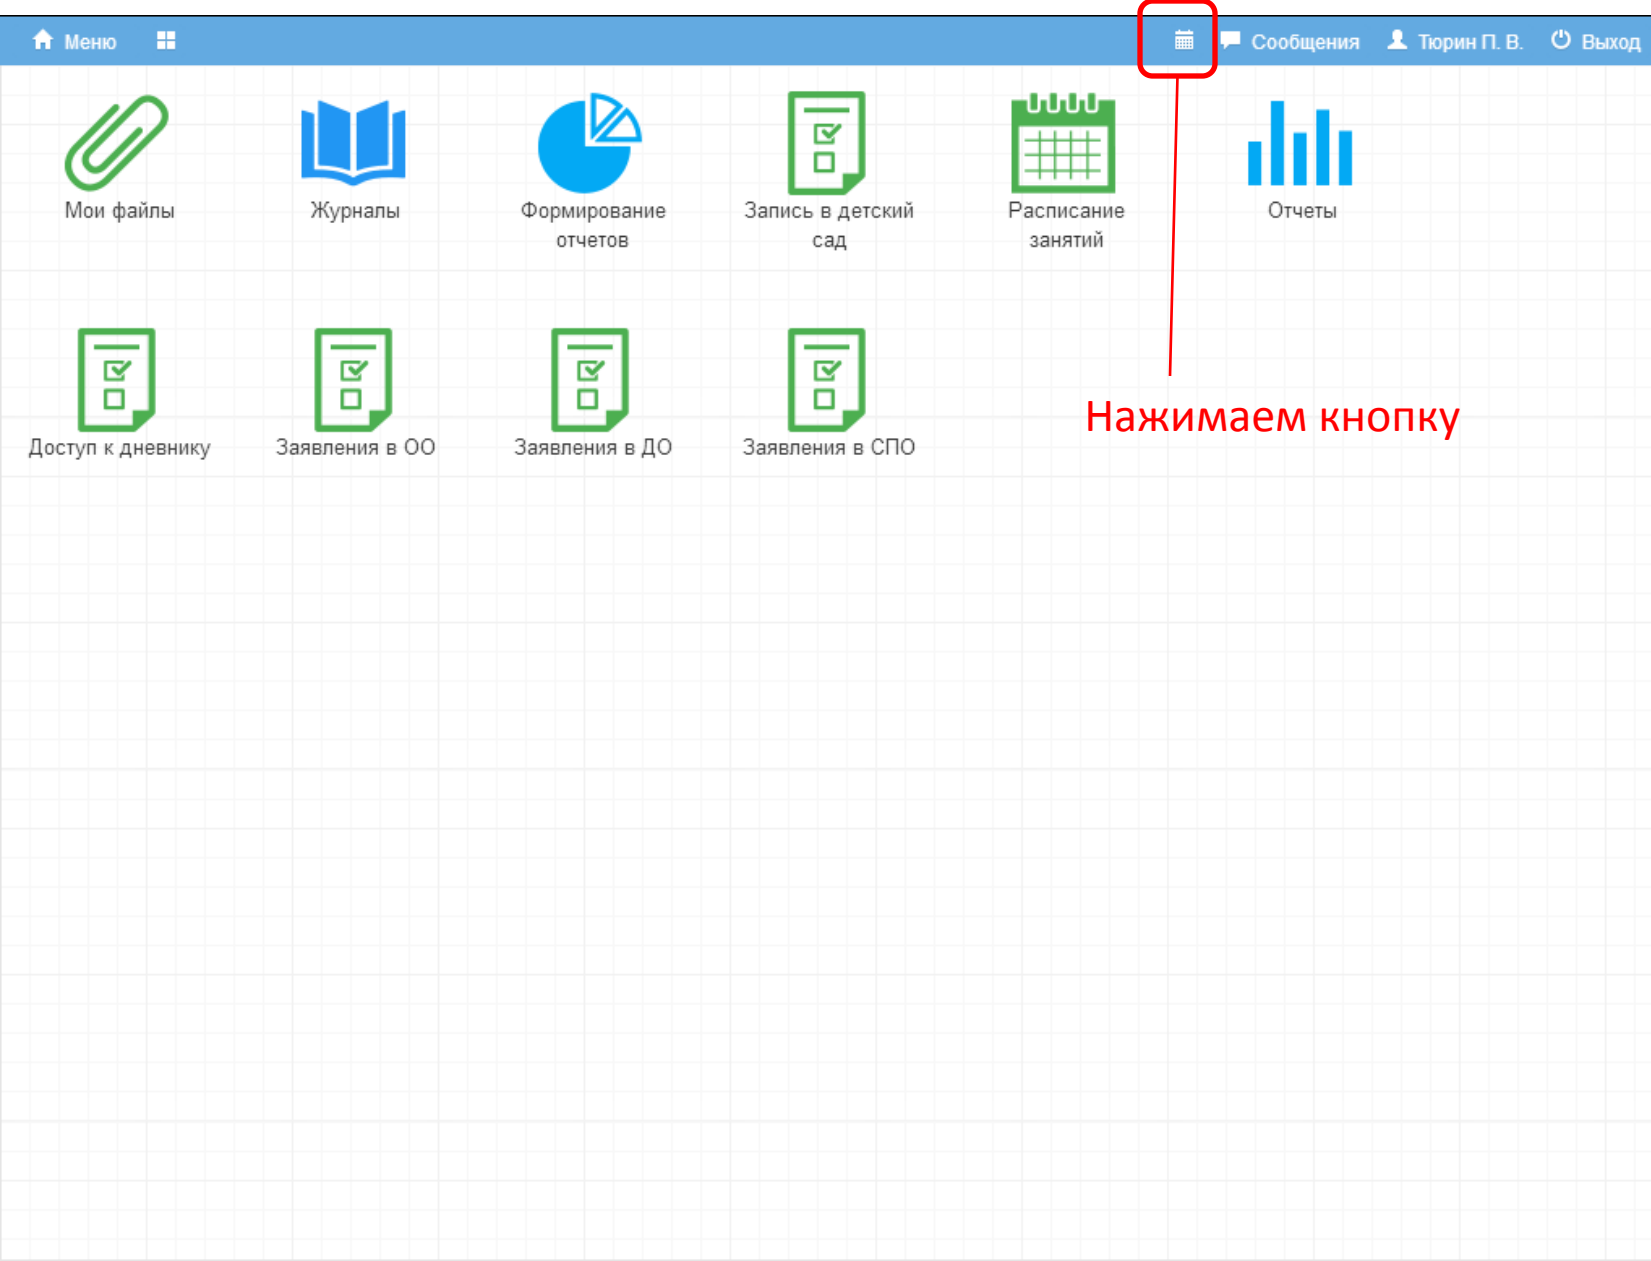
Меню

Сообщения Тюрин П. В. Выход

Мои файлы

Журналы

Формирование отчетов

Запись в детский сад

Расписание занятий

Отчеты

Доступ к дневнику

Заявления в ОО

Заявления в ДО

Заявления в СПО

Нажимаем кнопку